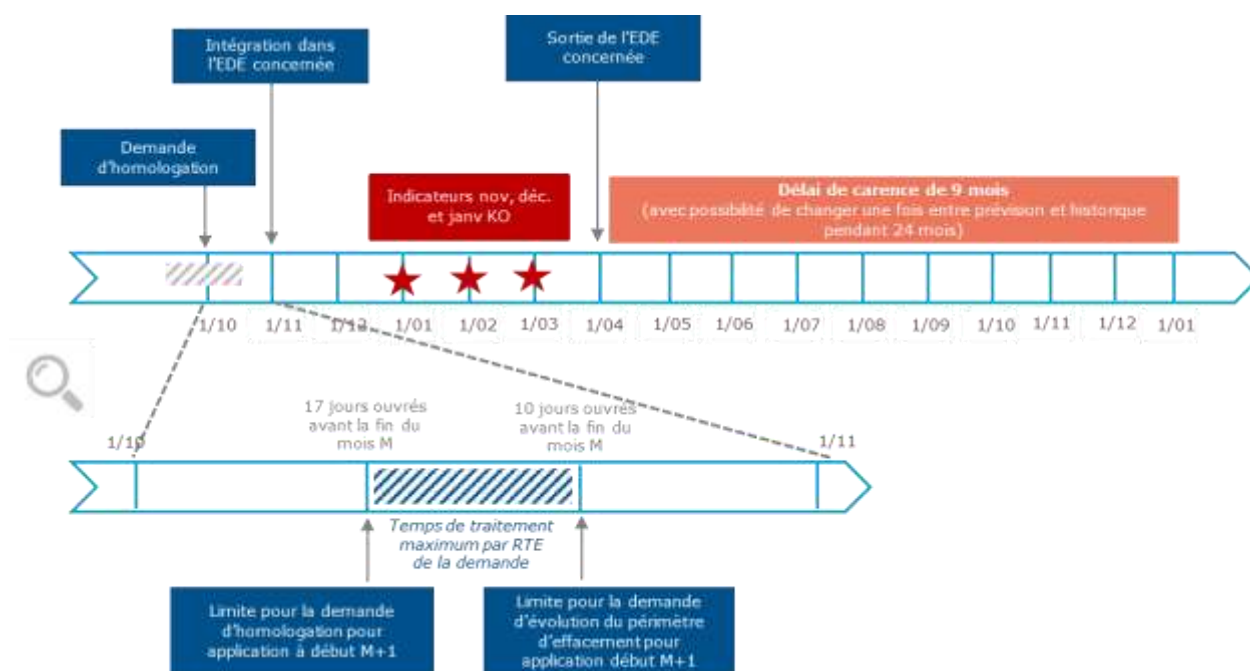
Intégration dans l'EDE concernée

Sortie de l'EDE concernée

Demande d'homologation

Indicateurs nov, déc. et janv KO

Délai de carence de 9 mois
(avec possibilité de changer une fois entre prévision et historique pendant 24 mois)

1/10 1/11 1/12 1/01 1/02 1/03 1/04 1/05 1/06 1/07 1/08 1/09 1/10 1/11 1/12 1/01

17 jours ouvrés avant la fin du mois M

10 jours ouvrés avant la fin du mois M

1/10

1/11

Temps de traitement maximum par RTE de la demande

Limite pour la demande d'homologation pour application à début M+1

Limite pour la demande d'évolution du périmètre d'effacement pour application début M+1